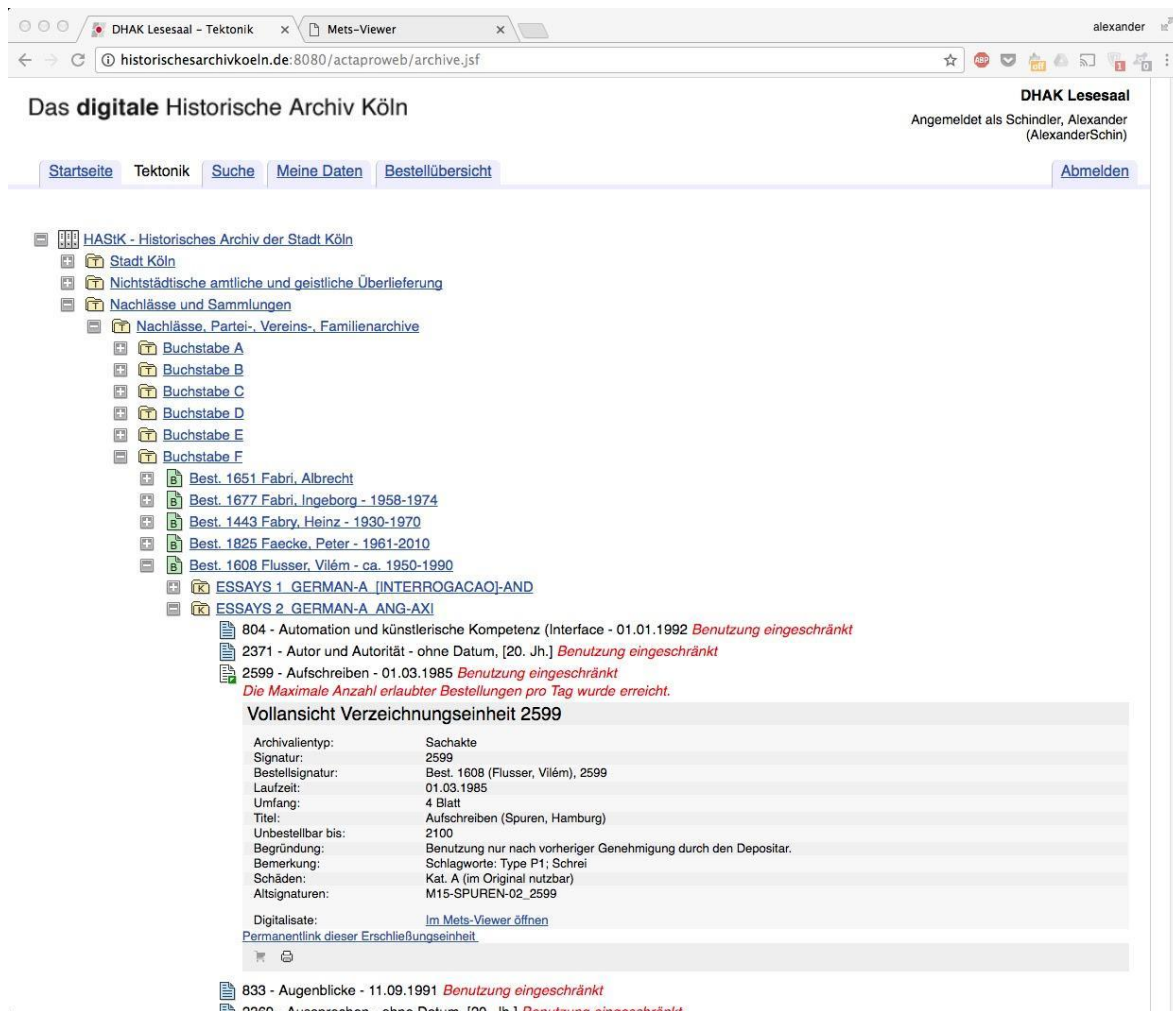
DHAK Lesesaal – Tektonik × Mets-Viewer × alexander

historischesarchivkoeln.de:8080/actaproweb/archive.jsf

Das **digitale** Historische Archiv Köln

DHAK Lesesaal
Angemeldet als Schindler, Alexander (AlexanderSchin)

Startseite Tektonik Suche Meine Daten Bestellübersicht Abmelden

HAStK - Historisches Archiv der Stadt Köln
Stadt Köln
Nichtstädtische amtliche und geistliche Überlieferung
Nachlässe und Sammlungen
Nachlässe, Partei-, Vereins-, Familienarchive
Buchstabe A
Buchstabe B
Buchstabe C
Buchstabe D
Buchstabe E
Buchstabe F
Best. 1651 Fabri, Albrecht
Best. 1677 Fabri, Ingeborg - 1958-1974
Best. 1443 Fabry, Heinz - 1930-1970
Best. 1825 Faecke, Peter - 1961-2010
Best. 1608 Flusser, Vilém - ca. 1950-1990
ESSAYS 1 GERMAN-A [INTERROGACAO]-AND
ESSAYS 2 GERMAN-A ANG-AXI
804 - Automation und künstlerische Kompetenz (Interface - 01.01.1992 Benutzung eingeschränkt
2371 - Autor und Autorität - ohne Datum, [20. Jh.] Benutzung eingeschränkt
2599 - Aufschreiben - 01.03.1985 Benutzung eingeschränkt
Die Maximale Anzahl erlaubter Bestellungen pro Tag wurde erreicht.

Vollansicht Verzeichnungseinheit 2599

| | |
|---|---|
| Archivalientyp: | Sachakte |
| Signatur: | 2599 |
| Bestellsignatur: | Best. 1608 (Flusser, Vilém), 2599 |
| Laufzeit: | 01.03.1985 |
| Umfang: | 4 Blatt |
| Titel: | Aufschreiben (Spuren, Hamburg) |
| Unbestellbar bis: | 2100 |
| Begründung: | Benutzung nur nach vorheriger Genehmigung durch den Depositar. |
| Bemerkung: | Schlagworte: Type P1; Schrei |
| Schäden: | Kat. A (im Original nutzbar) |
| Altsignaturen: | M15-SPUREN-02_2599 |
| Digitalisate: | Im Mets-Viewer öffnen |

Permanentlink dieser Erschließungseinheit

833 - Augenblicke - 11.09.1991 Benutzung eingeschränkt
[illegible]